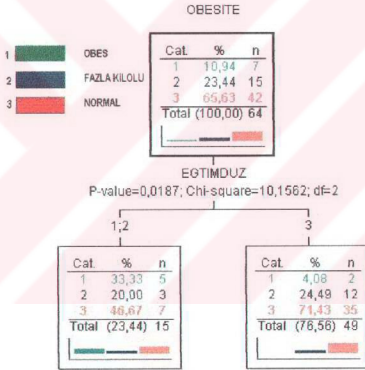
OBESITE

1 OBES

2 FAZLA KILOLU

3 NORMAL

| Cat. | % | n |
|---|---|---|
| 1 | 10,94 | 7 |
| 2 | 23,44 | 15 |
| 3 | 65,63 | 42 |
| Total | (100,00) | 64 |

EGTIMDUZ
P-value=0,0187; Chi-square=10,1562; df=2

1;2

| Cat. | % | n |
|---|---|---|
| 1 | 33,33 | 5 |
| 2 | 20,00 | 3 |
| 3 | 46,67 | 7 |
| Total | (23,44) | 15 |

3

| Cat. | % | n |
|---|---|---|
| 1 | 4,08 | 2 |
| 2 | 24,49 | 12 |
| 3 | 71,43 | 35 |
| Total | (76,56) | 49 |